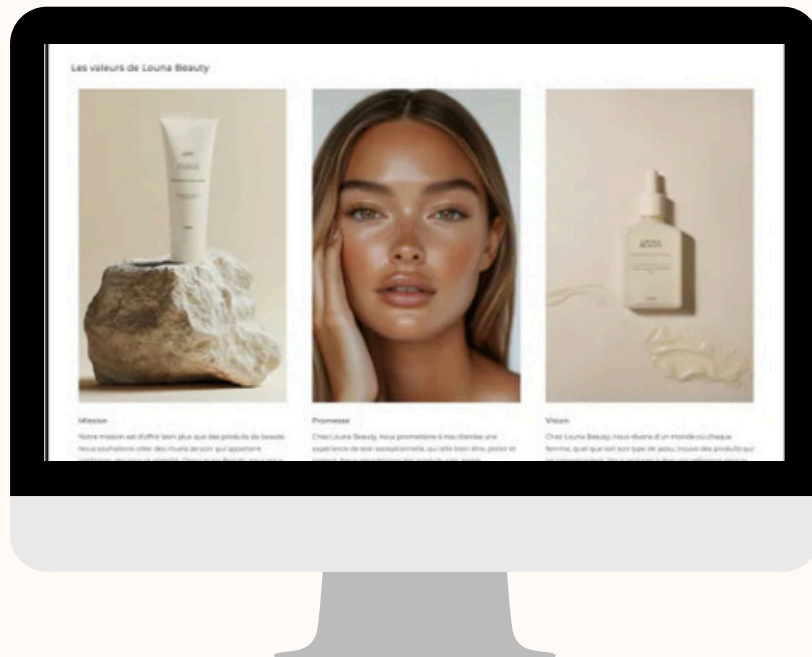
Les valeurs de Louna Beauty

Mission

Notre mission est d'offrir bien plus que des produits de beauté. Nous souhaitons créer des rituels de soin qui apportent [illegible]

Promesse

Chez Louna Beauty, nous promettons à nos clientes une expérience de soin exceptionnelle, qui allie bien-être, plaisir et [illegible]

Vision

Chez Louna Beauty, nous rêvons d'un monde où chaque femme, quel que soit son type de peau, trouve des produits qui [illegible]